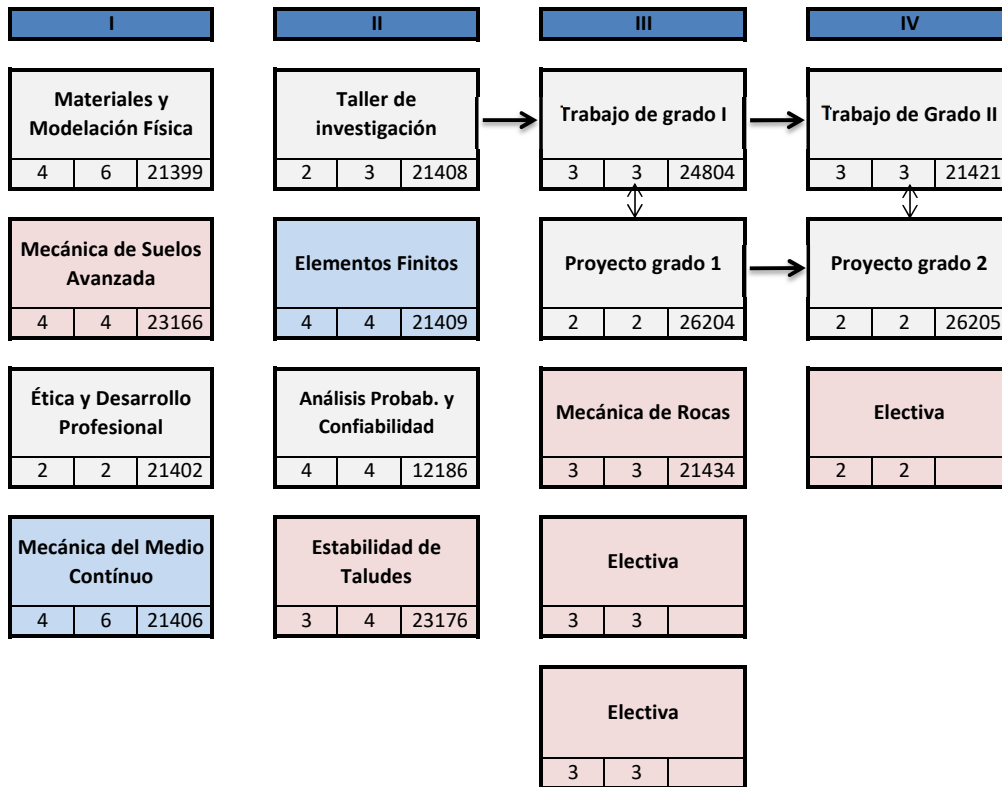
I

Materiales y Modelación Física

| 4 | 6 | 21399 |
|---|---|---|

Mecánica de Suelos Avanzada

| 4 | 4 | 23166 |
|---|---|---|

Ética y Desarrollo Profesional

| 2 | 2 | 21402 |
|---|---|---|

Mecánica del Medio Contínuo

| 4 | 6 | 21406 |
|---|---|---|

II

Taller de investigación

| 2 | 3 | 21408 |
|---|---|---|

Elementos Finitos

| 4 | 4 | 21409 |
|---|---|---|

Análisis Probab. y Confiabilidad

| 4 | 4 | 12186 |
|---|---|---|

Estabilidad de Taludes

| 3 | 4 | 23176 |
|---|---|---|

III

Trabajo de grado I

| 3 | 3 | 24804 |
|---|---|---|

Proyecto grado 1

| 2 | 2 | 26204 |
|---|---|---|

Mecánica de Rocas

| 3 | 3 | 21434 |
|---|---|---|

Electiva

| 3 | 3 | |
|---|---|---|

Electiva

| 3 | 3 | |
|---|---|---|

IV

Trabajo de Grado II

| 3 | 3 | 21421 |
|---|---|---|

Proyecto grado 2

| 2 | 2 | 26205 |
|---|---|---|

Electiva

| 2 | 2 | |
|---|---|---|